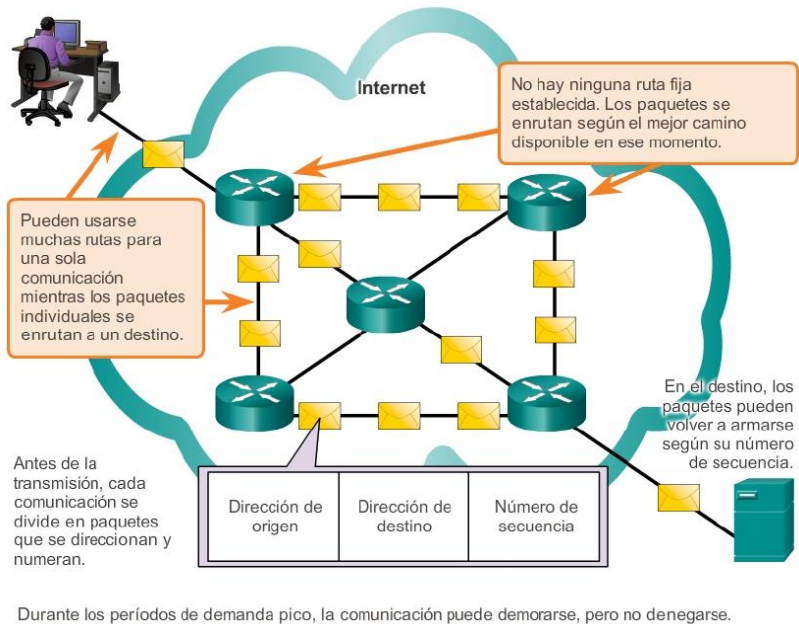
Internet

No hay ninguna ruta fija establecida. Los paquetes se enrutan según el mejor camino disponible en ese momento.

Pueden usarse muchas rutas para una sola comunicación mientras los paquetes individuales se enrutan a un destino.

En el destino, los paquetes pueden volver a armarse según su número de secuencia.

Antes de la transmisión, cada comunicación se divide en paquetes que se direccionan y numeran.

| Dirección de origen | Dirección de destino | Número de secuencia |
|---|---|---|

Durante los períodos de demanda pico, la comunicación puede demorarse, pero no denegarse.